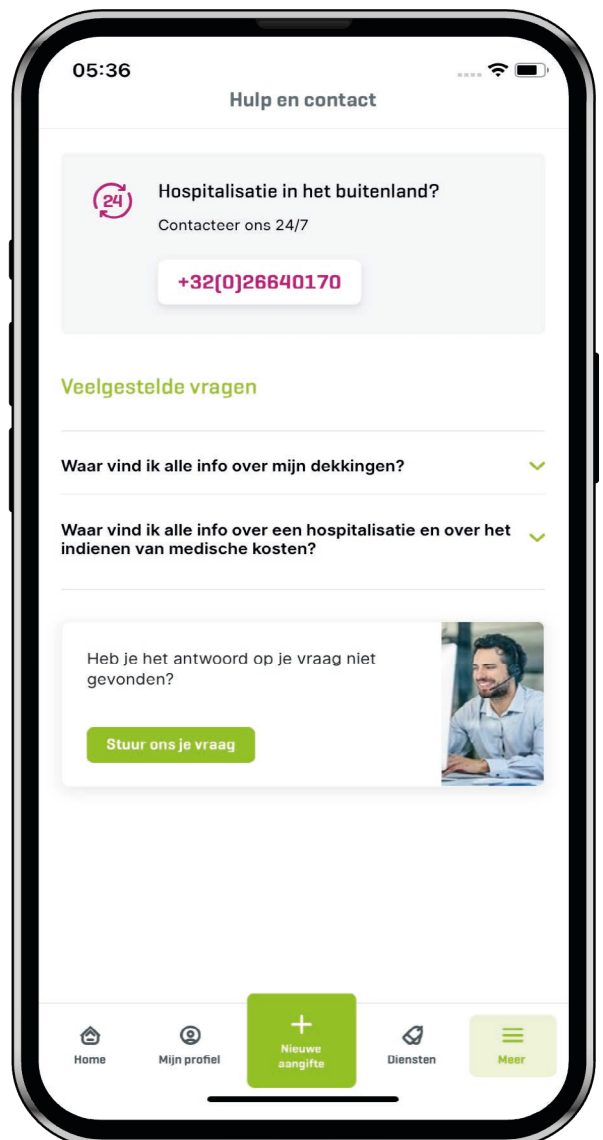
05:36

Hulp en contact

24

Hospitalisatie in het buitenland?

Contacteer ons 24/7

+32(0)26640170

Veelgestelde vragen

Waar vind ik alle info over mijn dekkingen?

Waar vind ik alle info over een hospitalisatie en over het indienen van medische kosten?

Heb je het antwoord op je vraag niet gevonden?

Stuur ons je vraag

Home

Mijn profiel

+
Nieuwe aangifte

Diensten

Meer